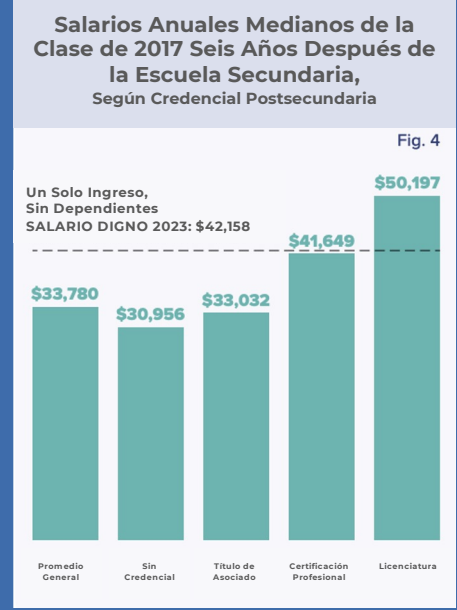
Salarios Anuales Medianos de la Clase de 2017 Seis Años Después de la Escuela Secundaria,
Según Credencial Postsecundaria

Fig. 4

Un Solo Ingreso,
Sin Dependientes
SALARIO DIGNO 2023: $42,158

| Promedio General | Sin Credencial | Título de Asociado | Certificación Profesional | Licenciatura |
|---|---|---|---|---|
| $33,780 | $30,956 | $33,032 | $41,649 | $50,197 |